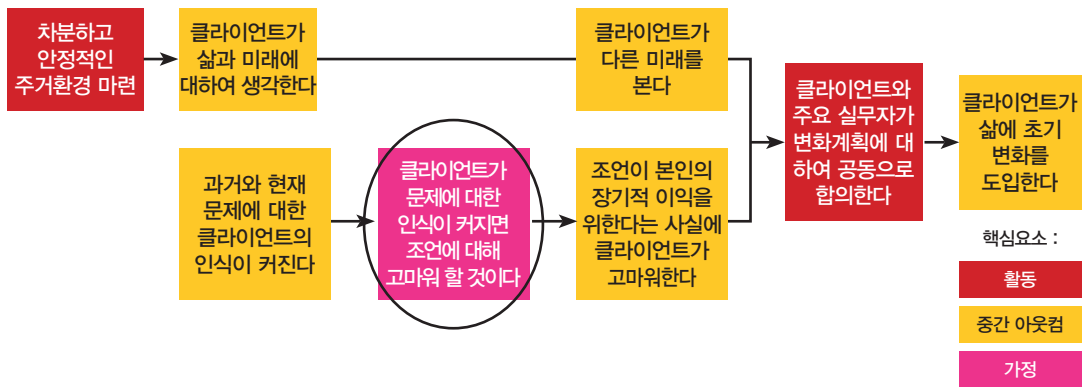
차분하고 안정적인 주거환경 마련

클라이언트가 삶과 미래에 대하여 생각한다

클라이언트가 다른 미래를 본다

과거와 현재 문제에 대한 클라이언트의 인식이 커진다

클라이언트가 문제에 대한 인식이 커지면 조언에 대해 고마워 할 것이다

조언이 본인의 장기적 이익을 위한다는 사실에 클라이언트가 고마워한다

클라이언트와 주요 실무자가 변화계획에 대하여 공동으로 합의한다

클라이언트가 삶에 초기 변화를 도입한다

핵심요소 :

활동

중간 아웃컴

가정